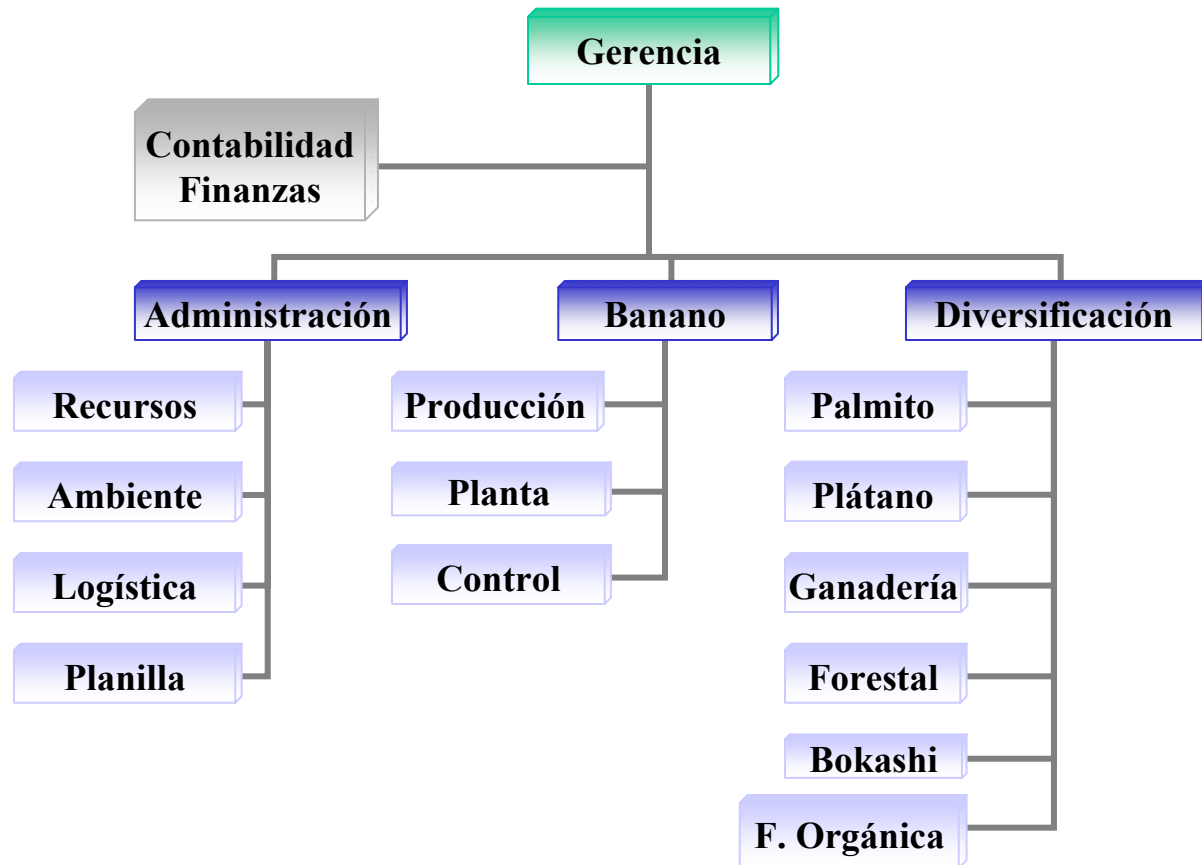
Gerencia

Contabilidad
Finanzas

Administración

Recursos

Ambiente

Logística

Planilla

Banano

Producción

Planta

Control

Diversificación

Palmito

Plátano

Ganadería

Forestal

Bokashi

F. Orgánica